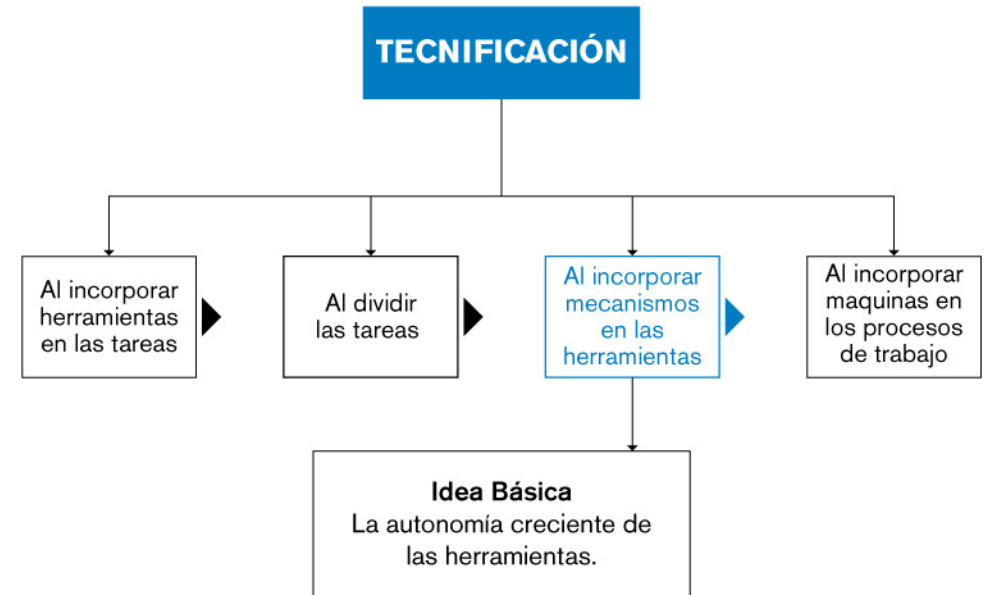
TECNIFICACIÓN

Al incorporar herramientas en las tareas

Al dividir las tareas

Al incorporar mecanismos en las herramientas

Al incorporar maquinas en los procesos de trabajo

**Idea Básica**
La autonomía creciente de las herramientas.